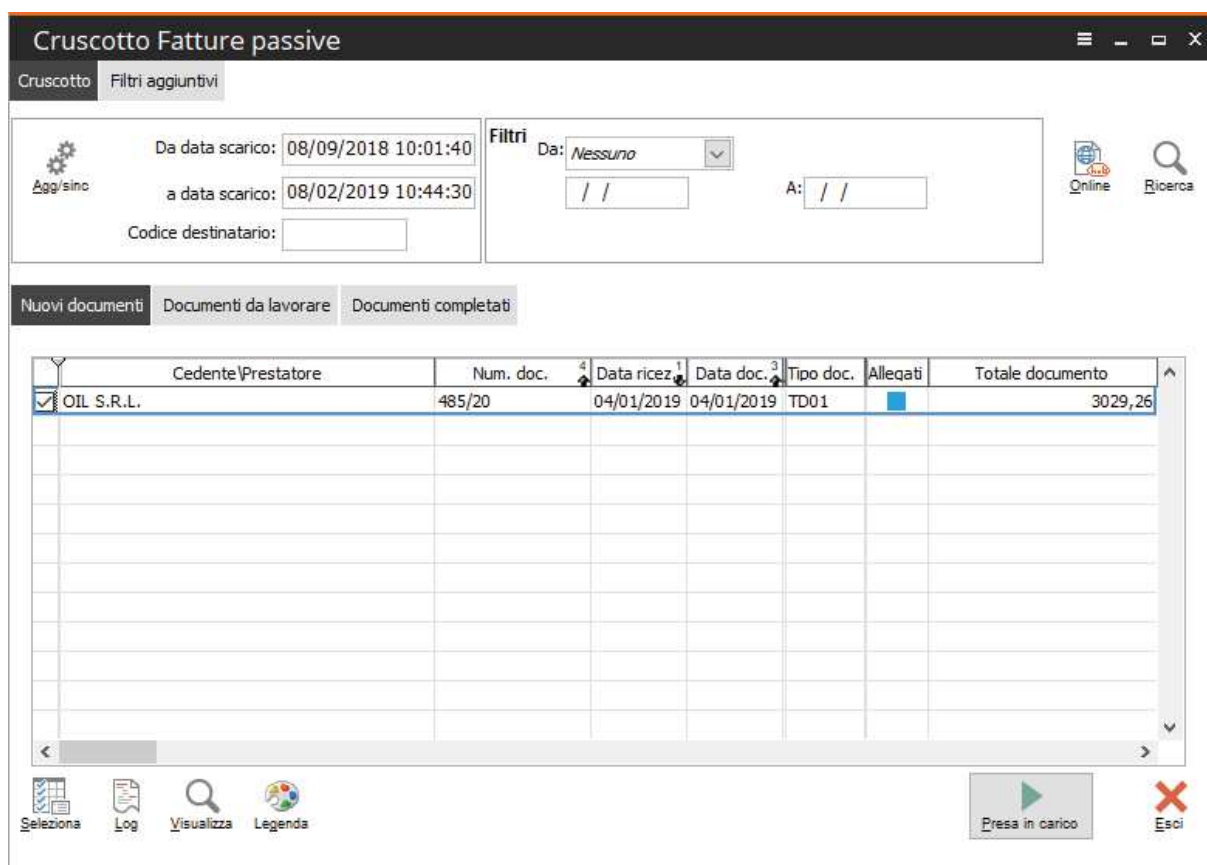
Cruscotto Fatture passive

Cruscotto | Filtri aggiuntivi

Agg/sinc

Da data scarico: 08/09/2018 10:01:40

a data scarico: 08/02/2019 10:44:30

Codice destinatario:

Filtri

Da: Nessuno

/ /

A: / /

Online

Ricerca

Nuovi documenti | Documenti da lavorare | Documenti completati

| | Cedente\Prestatore | Num. doc. 4 | Data ricez. 1 | Data doc. 3 | Tipo doc. | Allegati | Totale documento |
|---|---|---|---|---|---|---|---|
| ☑ | OIL S.R.L. | 485/20 | 04/01/2019 | 04/01/2019 | TD01 | | 3029,26 |

Seleziona

Log

Visualizza

Legenda

Presa in carico

Esci